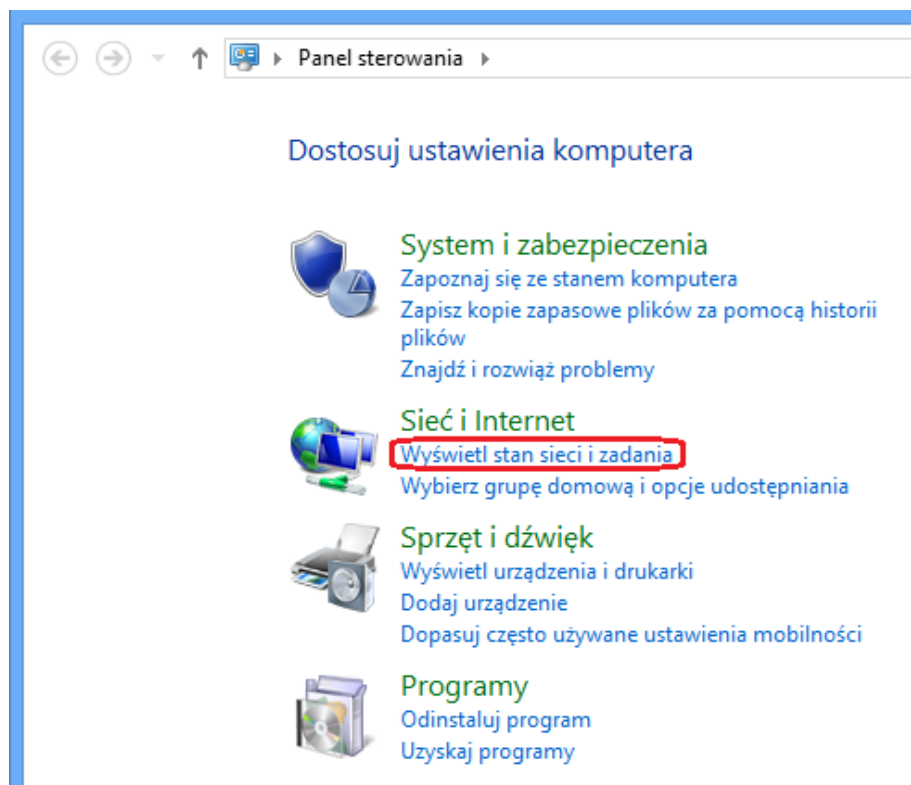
Panel sterowania

Dostosuj ustawienia komputera

System i zabezpieczenia
Zapoznaj się ze stanem komputera
Zapisz kopie zapasowe plików za pomocą historii plików
Znajdź i rozwiąż problemy

Sieć i Internet
Wyświetl stan sieci i zadania
Wybierz grupę domową i opcje udostępniania

Sprzęt i dźwięk
Wyświetl urządzenia i drukarki
Dodaj urządzenie
Dopasuj często używane ustawienia mobilności

Programy
Odinstaluj program
Uzyskaj programy